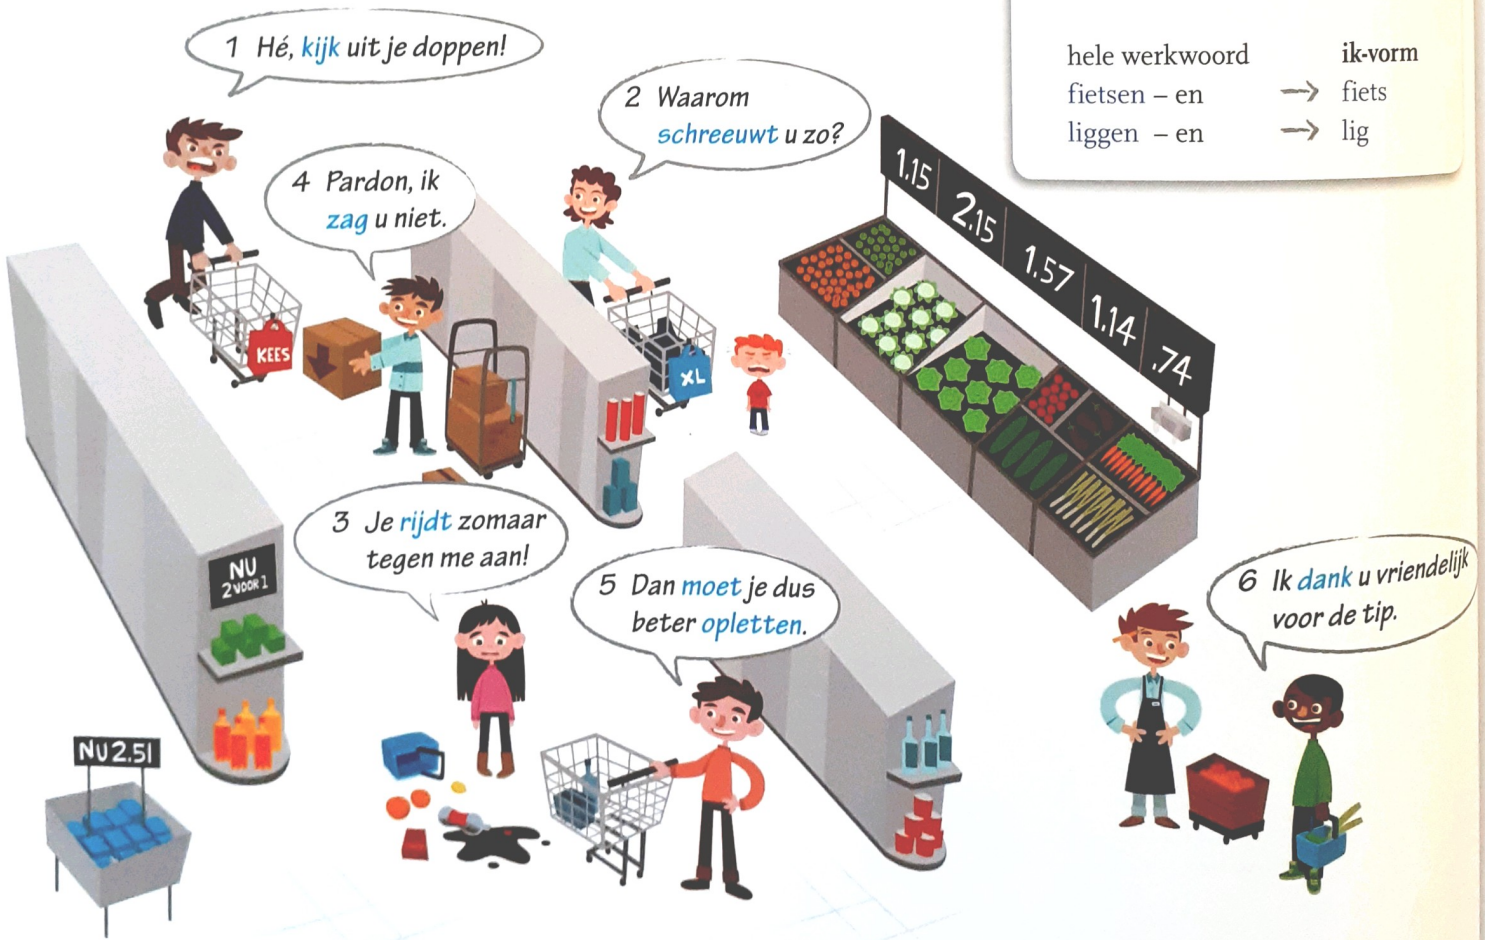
1 Hé, kijk uit je doppen!

2 Waarom schreeuwt u zo?

4 Pardon, ik zag u niet.

| hele werkwoord | | ik-vorm |
|---|---|---|
| fietsen – en | → | fiets |
| liggen – en | → | lig |

1.15 2.15 1.57 1.14 .74

KEES

XL

3 Je rijdt zomaar tegen me aan!

NU 2 VOOR 1

5 Dan moet je dus beter opletten.

6 Ik dank u vriendelijk voor de tip.

NU 2.51